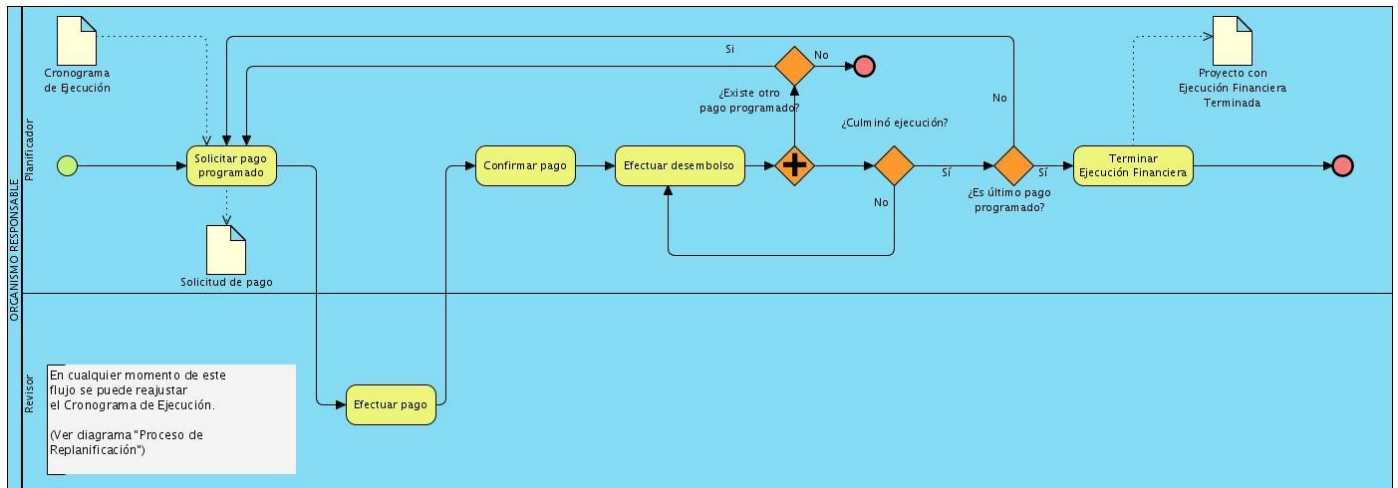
ORGANISMO RESPONSABLE

Planificador

Cronograma de Ejecución

Si

No

¿Existe otro pago programado?

No

¿Culminó ejecución?

Proyecto con Ejecución Financiera Terminada

Solicitar pago programado

Confirmar pago

Efectuar desembolso

Sí

Sí

Terminar Ejecución Financiera

No

¿Es último pago programado?

Solicitud de pago

Revisor

En cualquier momento de este flujo se puede reajustar el Cronograma de Ejecución.

(Ver diagrama "Proceso de Replanificación")

Efectuar pago